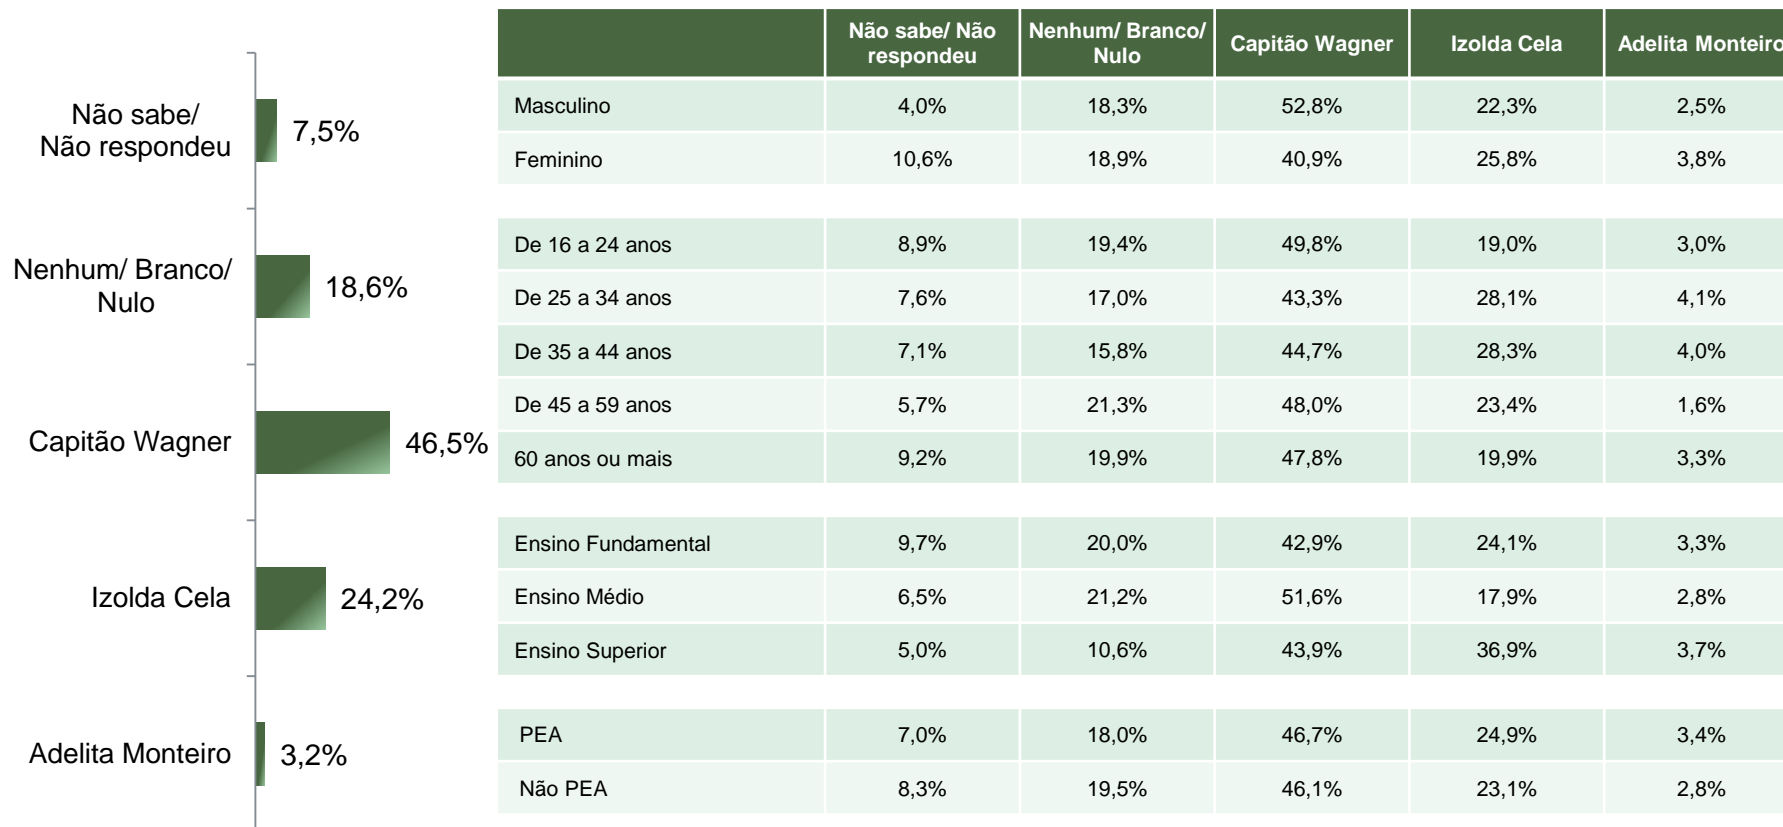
Não sabe/ Não respondeu 7,5%

Nenhum/ Branco/ Nulo 18,6%

Capitão Wagner 46,5%

Izolda Cela 24,2%

Adelita Monteiro 3,2%

| | Não sabe/ Não respondeu | Nenhum/ Branco/ Nulo | Capitão Wagner | Izolda Cela | Adelita Monteiro |
|---|---|---|---|---|---|
| Masculino | 4,0% | 18,3% | 52,8% | 22,3% | 2,5% |
| Feminino | 10,6% | 18,9% | 40,9% | 25,8% | 3,8% |
| De 16 a 24 anos | 8,9% | 19,4% | 49,8% | 19,0% | 3,0% |
| De 25 a 34 anos | 7,6% | 17,0% | 43,3% | 28,1% | 4,1% |
| De 35 a 44 anos | 7,1% | 15,8% | 44,7% | 28,3% | 4,0% |
| De 45 a 59 anos | 5,7% | 21,3% | 48,0% | 23,4% | 1,6% |
| 60 anos ou mais | 9,2% | 19,9% | 47,8% | 19,9% | 3,3% |
| Ensino Fundamental | 9,7% | 20,0% | 42,9% | 24,1% | 3,3% |
| Ensino Médio | 6,5% | 21,2% | 51,6% | 17,9% | 2,8% |
| Ensino Superior | 5,0% | 10,6% | 43,9% | 36,9% | 3,7% |
| PEA | 7,0% | 18,0% | 46,7% | 24,9% | 3,4% |
| Não PEA | 8,3% | 19,5% | 46,1% | 23,1% | 2,8% |